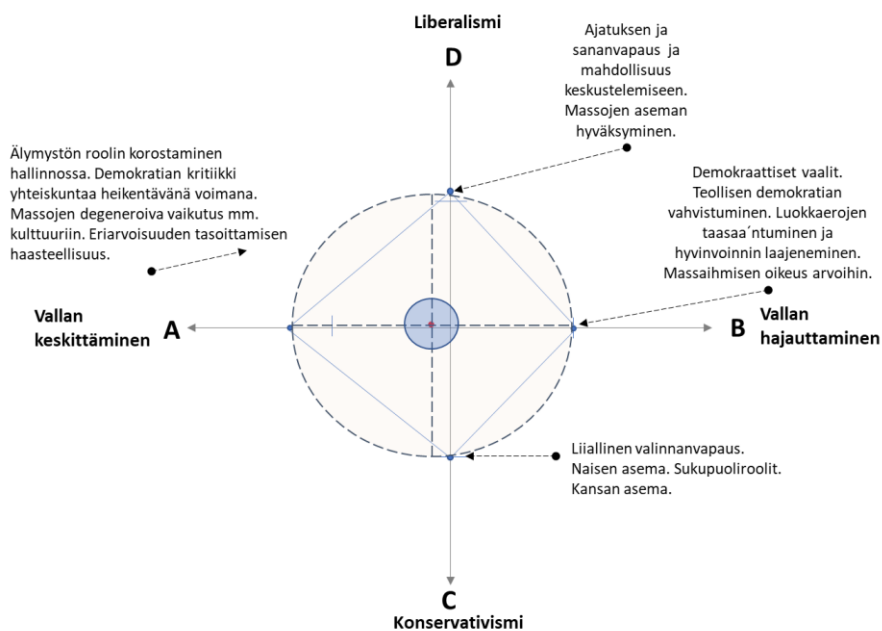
Liberalismi

D

Ajatuksen ja sananvapaus ja mahdollisuus keskustelemiseen. Massojen aseman hyväksyminen.

Älymystön roolin korostaminen hallinnossa. Demokratian kritiikki yhteiskuntaa heikentävänä voimana. Massojen degeneroiva vaikutus mm. kulttuuriin. Eriarvoisuuden tasoittamisen haasteellisuus.

Demokraattiset vaalit. Teollisen demokratian vahvistuminen. Luokkaerojen taasaa´ntuminen ja hyvinvoinnin laajeneminen. Massaihmisen oikeus arvoihin.

Vallan keskittäminen

A

B

Vallan hajauttaminen

Liiallinen valinnanvapaus. Naisen asema. Sukupuoliroolit. Kansan asema.

C

Konservativismi